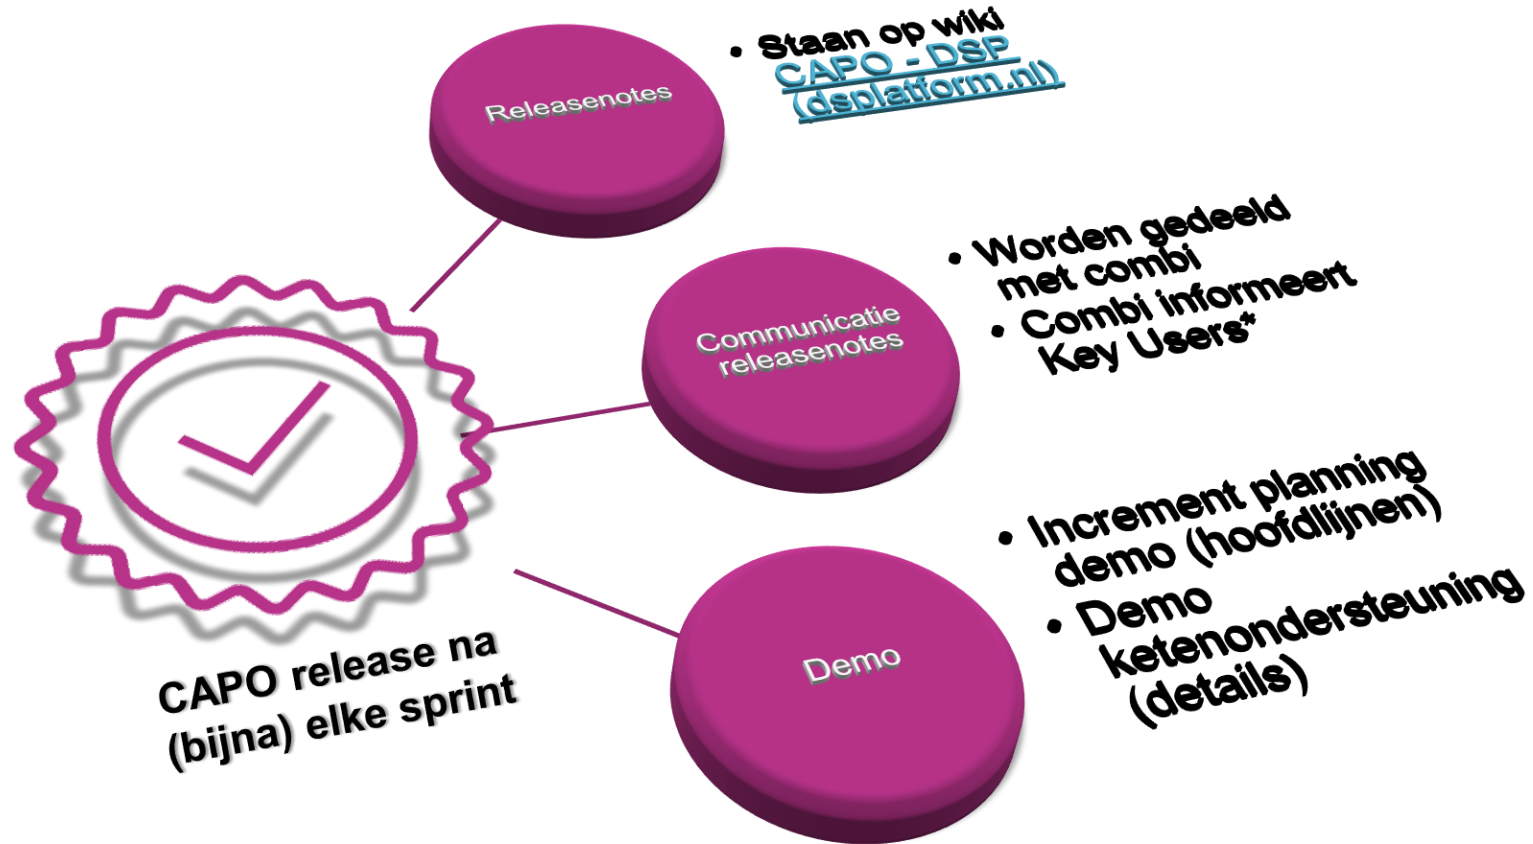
Releasenotes

• Staan op wiki CAPO - DSP (dsplatform.nl)

Communicatie releasenotes

• Worden gedeeld met combi
• Combi informeert Key Users*

Demo

• Increment planning demo (hoofdlijnen)
• Demo ketenondersteuning (details)

CAPO release na (bijna) elke sprint